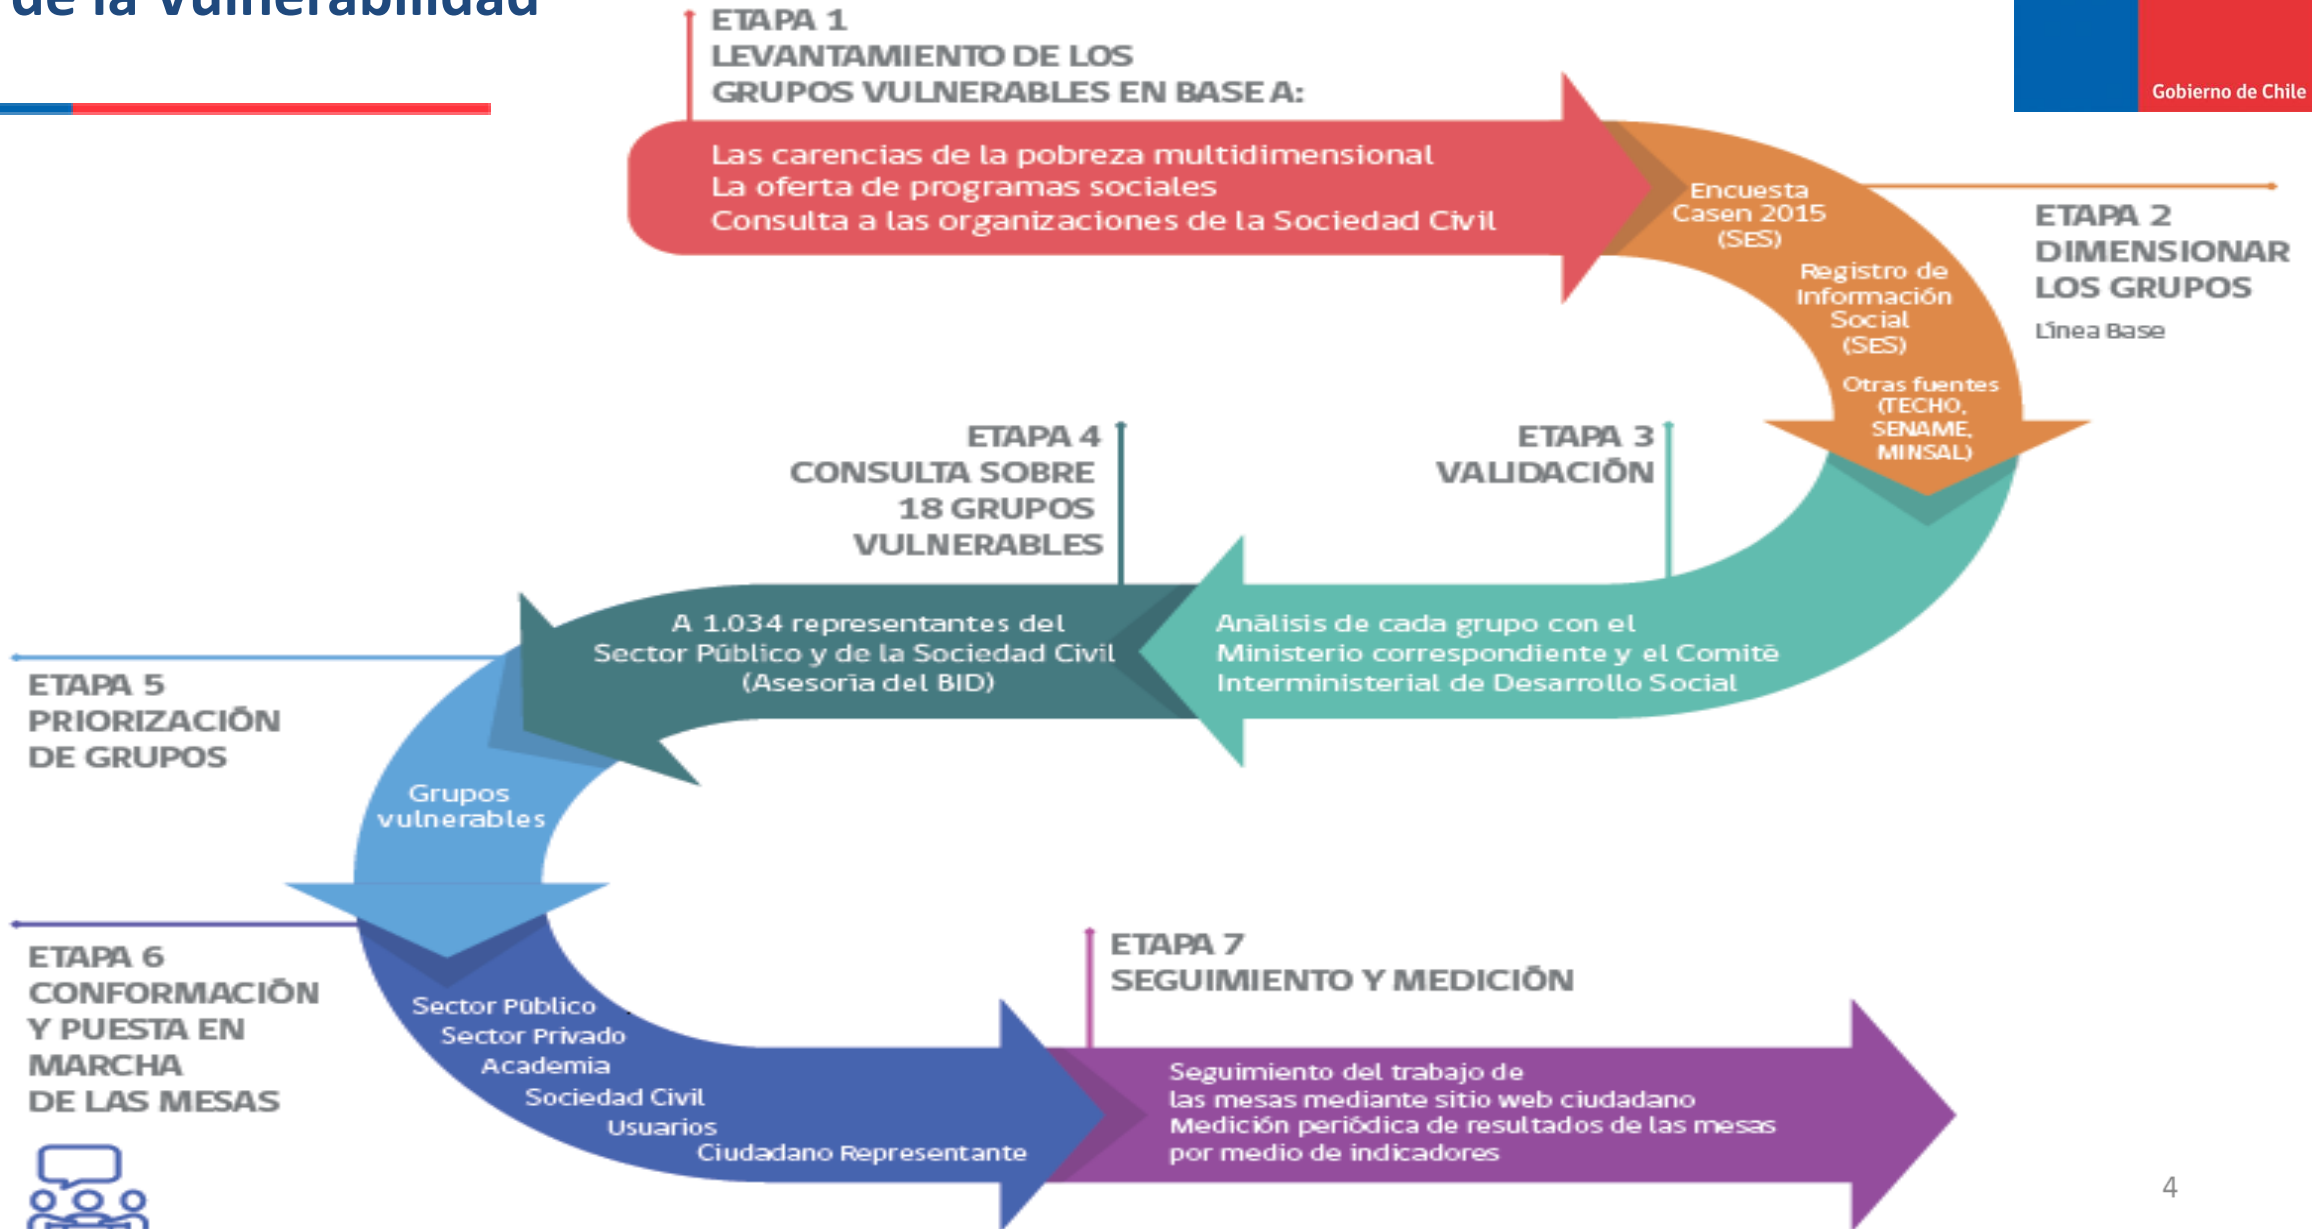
de la vulnerabilidad

Gobierno de Chile

ETAPA 1
LEVANTAMIENTO DE LOS GRUPOS VULNERABLES EN BASE A:

Las carencias de la pobreza multidimensional
La oferta de programas sociales
Consulta a las organizaciones de la Sociedad Civil

Encuesta Casen 2015 (SES)

Registro de Información Social (SES)

Otras fuentes (TECHO, SENAME, MINSAL)

ETAPA 2
DIMENSIONAR LOS GRUPOS
Línea Base

ETAPA 4
CONSULTA SOBRE 18 GRUPOS VULNERABLES

ETAPA 3
VALIDACIÓN

A 1.034 representantes del Sector Público y de la Sociedad Civil (Asesoria del BID)

Análisis de cada grupo con el Ministerio correspondiente y el Comité Interministerial de Desarrollo Social

ETAPA 5
PRIORIZACIÓN DE GRUPOS

Grupos vulnerables

ETAPA 6
CONFORMACIÓN Y PUESTA EN MARCHA DE LAS MESAS

Sector Público
Sector Privado
Academia
Sociedad Civil
Usuarios
Ciudadano Representante

ETAPA 7
SEGUIMIENTO Y MEDICIÓN

Seguimiento del trabajo de las mesas mediante sitio web ciudadano
Medición periódica de resultados de las mesas por medio de indicadores

4